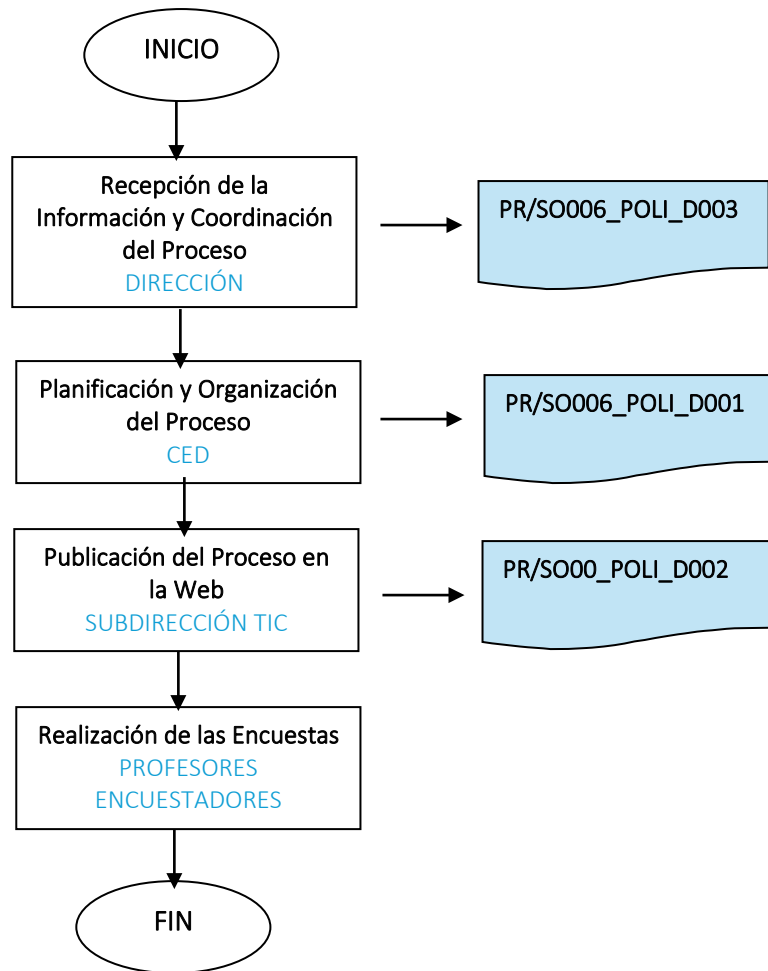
INICIO

Recepción de la Información y Coordinación del Proceso
DIRECCIÓN

PR/SO006_POLI_D003

Planificación y Organización del Proceso
CED

PR/SO006_POLI_D001

Publicación del Proceso en la Web
SUBDIRECCIÓN TIC

PR/SO00_POLI_D002

Realización de las Encuestas
PROFESORES
ENCUESTADORES

FIN